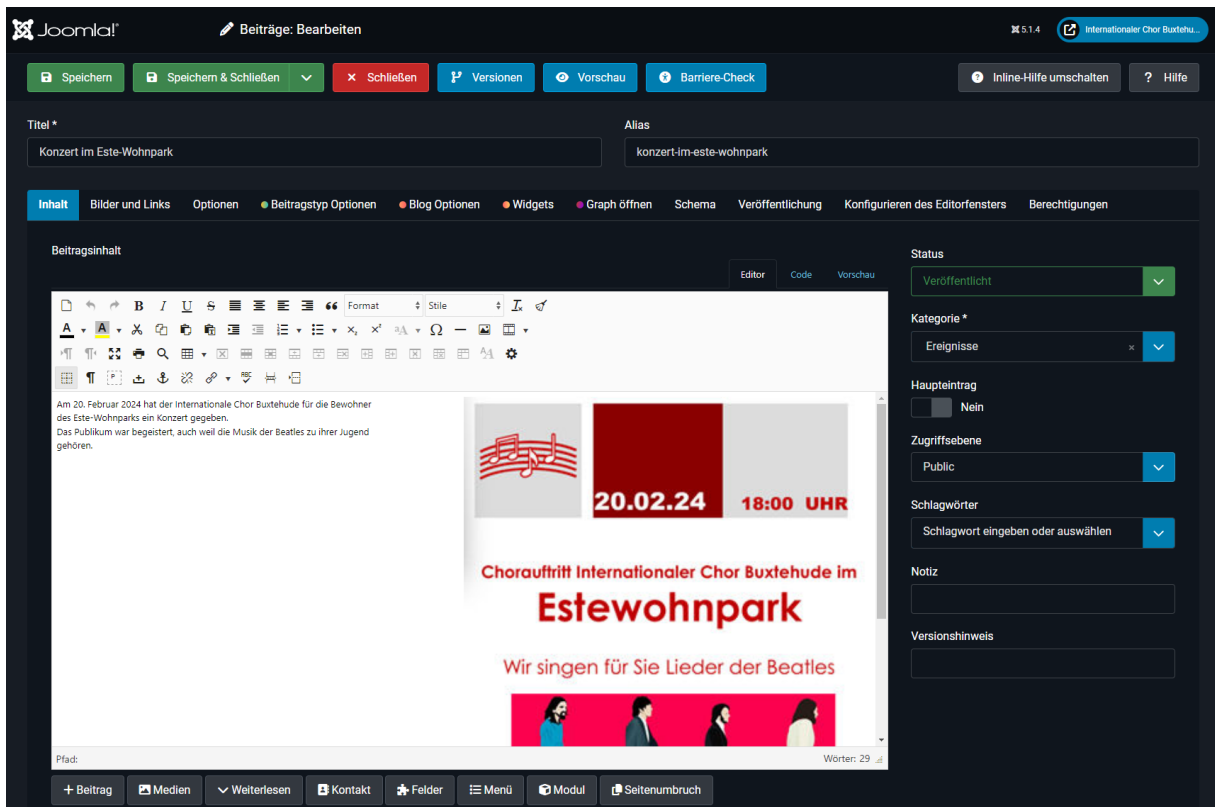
Joomla!

Beiträge: Bearbeiten

5.1.4

Internationaler Chor Buxtehu...

Speichern

Speichern & Schließen

Schließen

Versionen

Vorschau

Barriere-Check

Inline-Hilfe umschalten

? Hilfe

Titel *

Konzert im Este-Wohnpark

Alias

konzert-im-este-wohnpark

Inhalt

Bilder und Links

Optionen

Beitragstyp Optionen

Blog Optionen

Widgets

Graph öffnen

Schema

Veröffentlichung

Konfigurieren des Editorfensters

Berechtigungen

Beitragsinhalt

Editor

Code

Vorschau

Format

Stile

Am 20. Februar 2024 hat der Internationale Chor Buxtehude für die Bewohner des Este-Wohnparks ein Konzert gegeben.
Das Publikum war begeistert, auch weil die Musik der Beatles zu ihrer Jugend gehören.

20.02.24

18:00 UHR

Chorauftritt Internationaler Chor Buxtehude im

Estewohnpark

Wir singen für Sie Lieder der Beatles

Pfad:

Wörter: 29

Status

Veröffentlicht

Kategorie *

Ereignisse

Haupteintrag

Nein

Zugriffsebene

Public

Schlagwörter

Schlagwort eingeben oder auswählen

Notiz

Versionshinweis

+ Beitrag

Medien

Weiterlesen

Kontakt

Felder

Menü

Modul

Seitenumbruch